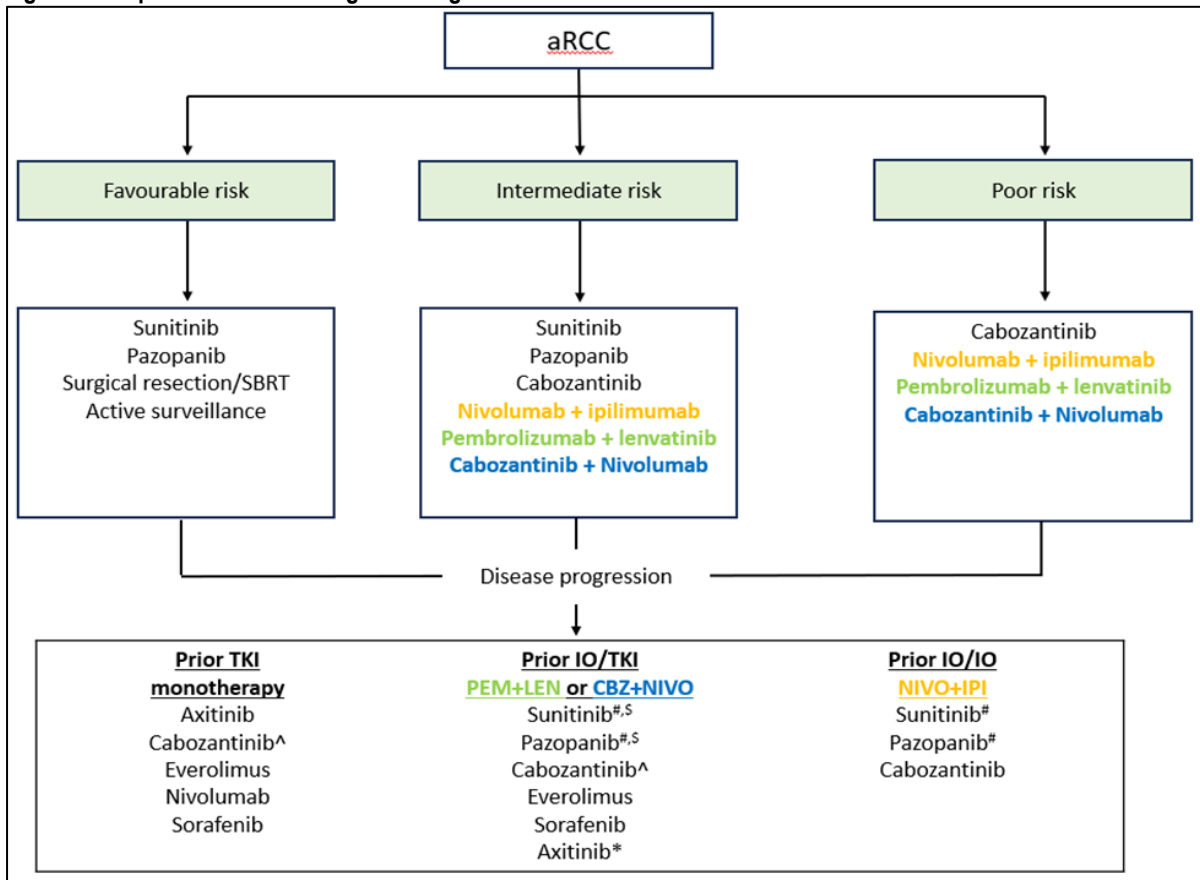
aRCC

Favourable risk

Intermediate risk

Poor risk

Sunitinib
Pazopanib
Surgical resection/SBRT
Active surveillance

Sunitinib
Pazopanib
Cabozantinib
Nivolumab + ipilimumab
Pembrolizumab + lenvatinib
Cabozantinib + Nivolumab

Cabozantinib
Nivolumab + ipilimumab
Pembrolizumab + lenvatinib
Cabozantinib + Nivolumab

Disease progression

Prior TKI monotherapy
Axitinib
Cabozantinib^
Everolimus
Nivolumab
Sorafenib

Prior IO/TKI
PEM+LEN or CBZ+NIVO
Sunitinib$^{\#,\$}$
Pazopanib$^{\#,\$}$
Cabozantinib^
Everolimus
Sorafenib
Axitinib*

Prior IO/IO
NIVO+IPI
Sunitinib$^{\#}$
Pazopanib$^{\#}$
Cabozantinib